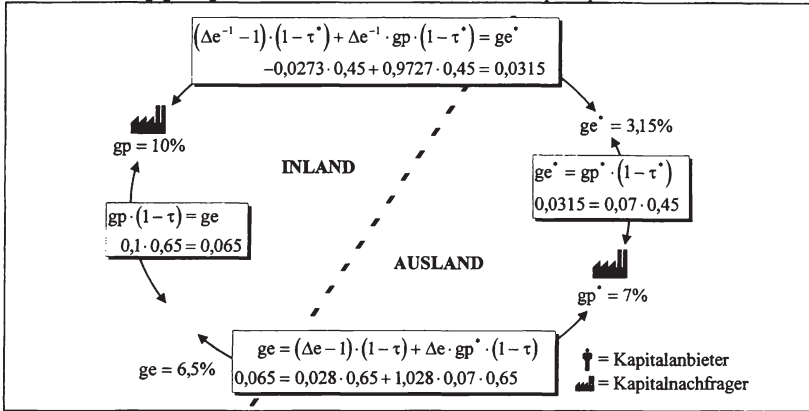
$\left(\Delta e^{-1}-1\right)\cdot\left(1-\tau^{*}\right)+\Delta e^{-1}\cdot gp\cdot\left(1-\tau^{*}\right)=ge^{*}$

$-0{,}0273\cdot 0{,}45+0{,}9727\cdot 0{,}45=0{,}0315$

gp = 10%

INLAND

$ge^{*}=3{,}15\%$

$ge^{*}=gp^{*}\cdot\left(1-\tau^{*}\right)$

$0{,}0315=0{,}07\cdot 0{,}45$

$gp\cdot(1-\tau)=ge$

$0{,}1\cdot 0{,}65=0{,}065$

AUSLAND

$gp^{*}=7\%$

ge = 6,5%

$ge=\left(\Delta e-1\right)\cdot(1-\tau)+\Delta e\cdot gp^{*}\cdot(1-\tau)$

$0{,}065=0{,}028\cdot 0{,}65+1{,}028\cdot 0{,}07\cdot 0{,}65$

= Kapitalanbieter

= Kapitalnachfrager